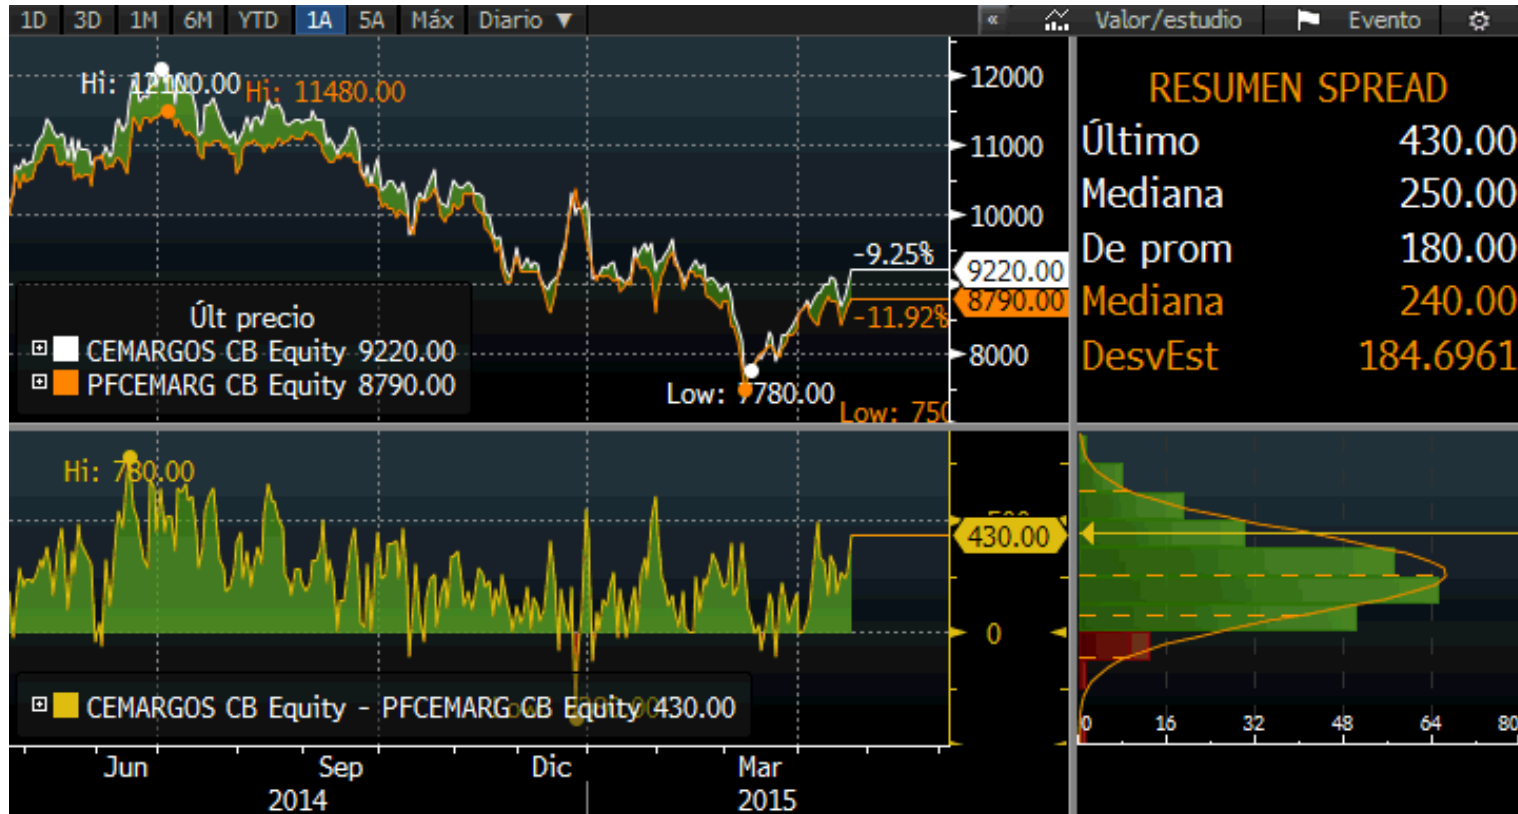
1D 3D 1M 6M YTD 1A 5A Máx Diario ▼

« Valor/estudio Evento

Hi: 12100.00 Hi: 11480.00

12000
11000
10000
9220.00
8790.00
8000

-9.25%
-11.92%

Últ precio
CEMARGOS CB Equity 9220.00
PFCEMARG CB Equity 8790.00

Low: 7780.00
Low: 750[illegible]

RESUMEN SPREAD
Último 430.00
Mediana 250.00
De prom 180.00
Mediana 240.00
DesvEst 184.6961

Hi: 780.00

430.00
0

CEMARGOS CB Equity - PFCEMARG CB Equity 430.00

0 16 32 48 64 80

Jun Sep Dic Mar
2014 2015